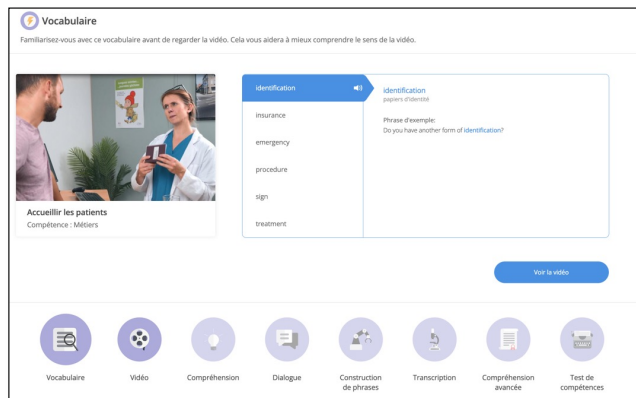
Vocabulaire

Familiarisez-vous avec ce vocabulaire avant de regarder la vidéo. Cela vous aidera à mieux comprendre le sens de la vidéo.

Accueillir les patients
Compétence : Métiers

identification
insurance
emergency
procedure
sign
treatment

identification
papiers d'identité

Phrase d'exemple:
Do you have another form of identification?

Voir la vidéo

Vocabulaire
Vidéo
Compréhension
Dialogue
Construction de phrases
Transcription
Compréhension avancée
Test de compétences